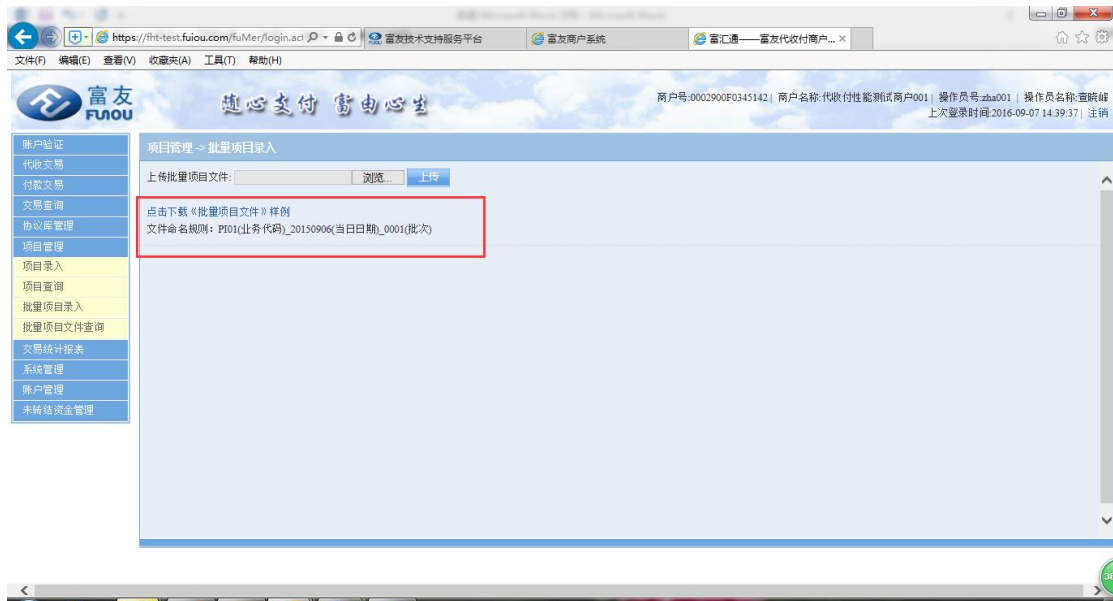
https://fht-test.fuiou.com/fuMer/login.act
富友技术支持服务平台
富友商户系统
富汇通——富友代收付商户...

文件(F) 编辑(E) 查看(V) 收藏夹(A) 工具(T) 帮助(H)

富友 FUIOU
随心支付 富由心生

商户号:0002900F0345142 | 商户名称:代收付性能测试商户001 | 操作员号:zha001 | 操作员名称:查晓峰
上次登录时间:2016-09-07 14:39:37 | 注销

账户验证
代收交易
付款交易
交易查询
协议库管理
项目管理
项目录入
项目查询
批量项目录入
批量项目文件查询
交易统计报表
系统管理
账户管理
未转结资金管理

项目管理 -> 批量项目录入

上传批量项目文件: 浏览... 上传

点击下载《批量项目文件》样例
文件命名规则: PI01(业务代码)_20150906(当日日期)_0001(批次)